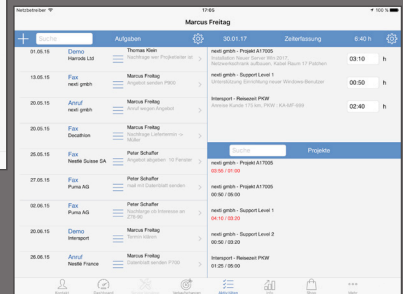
Netzbetreiber
17:05
100 %
Marcus Freitag

+ Suche
Aufgaben
30.01.17
Zeiterfassung
6:40 h

01.06.15
Demo
Harrods Ltd
Thomas Klein
Nachfrage wer Projektleiter ist

13.05.15
Fax
next gmbh
Marcus Freitag
Angebot senden P900

20.05.15
Anruf
next gmbh
Marcus Freitag
Anruf wegen Angebot

20.05.15
Fax
Decathlon
Marcus Freitag
Nachfrage Lieferdatum ~ Müller

25.05.15
Fax
Nestlé Suisse SA
Peter Schaffer
Angebot abgeben: 10 Panzer

27.05.15
Fax
Puma AG
Peter Schaffer
mail mit Datenblatt senden

30.06.15
Fax
Puma AG
Marcus Freitag
Nachfrage ob Interesse an ZTS 45

20.06.15
Demo
Intersport
Marcus Freitag
Termin fällen

26.06.15
Anruf
Nestlé France
Marcus Freitag
Datenblatt senden P700

next gmbh - Projekt A17005
Installation Neuer Server Win 2017 Netzwerkstruktur aufbauen, Kabel Raum 17 Patchen
03:10
h

next gmbh - Support Level 1
Unterstützung Einrichtung neuer Windows-Benutzer
00:50
h

Intersport - Reisezeit PKW
Anreise Kunde 175 km, PKW - KA-MF 664
02:40
h

Suche
Projekte

next gmbh - Projekt A17005
05:00 / 01:00

next gmbh - Projekt A17005
00:00 / 06:00

next gmbh - Support Level 1
04:10 / 02:00

next gmbh - Support Level 2
00:50 / 03:20

Intersport - Reisezeit PKW
01:25 / 05:00